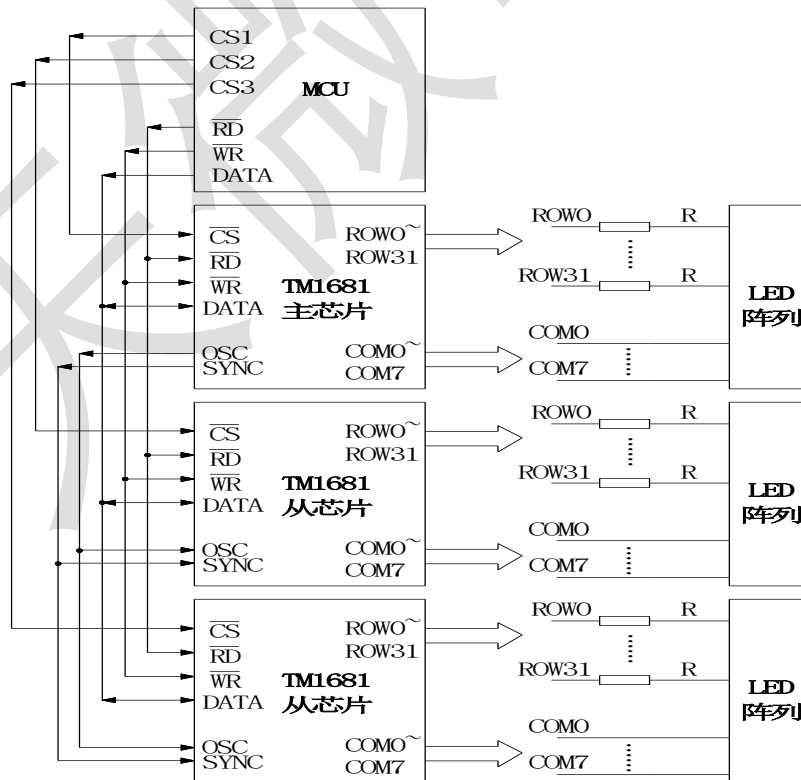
CS1
CS2
CS3
MCU
$\overline{RD}$
$\overline{WR}$
DATA

$\overline{CS}$
$\overline{RD}$
$\overline{WR}$
DATA
ROWO~
ROW31
TM1681
主芯片
OSC
SYNC
COMO~
COM7

ROWO
R
ROW31
R
COMO
COM7
LED
阵列

$\overline{CS}$
$\overline{RD}$
$\overline{WR}$
DATA
ROWO~
ROW31
TM1681
从芯片
OSC
SYNC
COMO~
COM7

ROWO
R
ROW31
R
COMO
COM7
LED
阵列

$\overline{CS}$
$\overline{RD}$
$\overline{WR}$
DATA
ROWO~
ROW31
TM1681
从芯片
OSC
SYNC
COMO~
COM7

ROWO
R
ROW31
R
COMO
COM7
LED
阵列